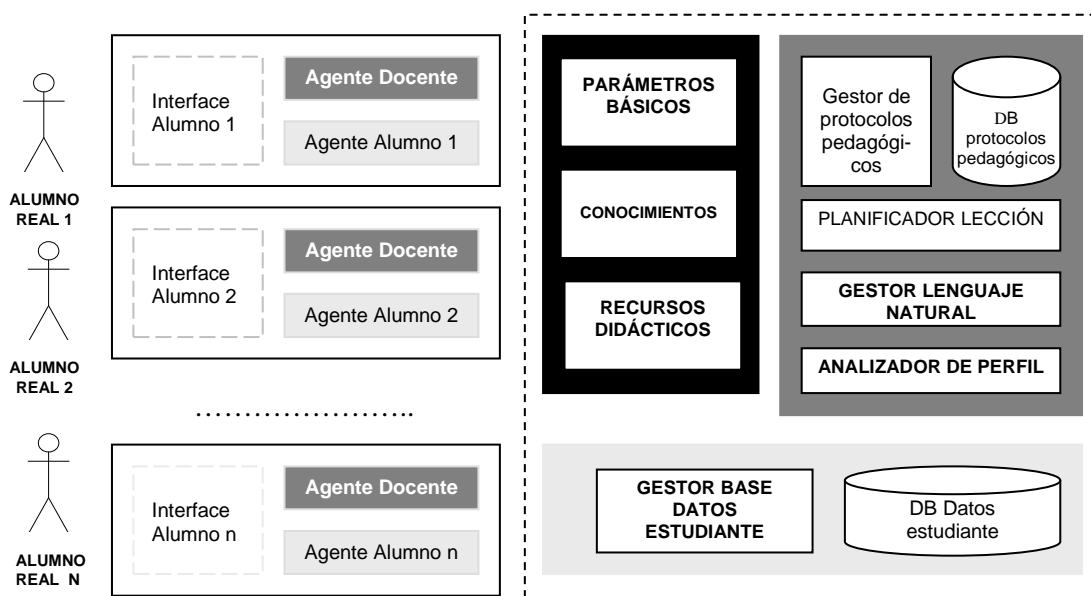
Interface Alumno 1

Agente Docente

Agente Alumno 1

ALUMNO REAL 1

Interface Alumno 2

Agente Docente

Agente Alumno 2

ALUMNO REAL 2

…………………..

Interface Alumno n

Agente Docente

Agente Alumno n

ALUMNO REAL N

PARÁMETROS BÁSICOS

CONOCIMIENTOS

RECURSOS DIDÁCTICOS

Gestor de protocolos pedagógicos

DB protocolos pedagógicos

PLANIFICADOR LECCIÓN

GESTOR LENGUAJE NATURAL

ANALIZADOR DE PERFIL

GESTOR BASE DATOS ESTUDIANTE

DB Datos estudiante